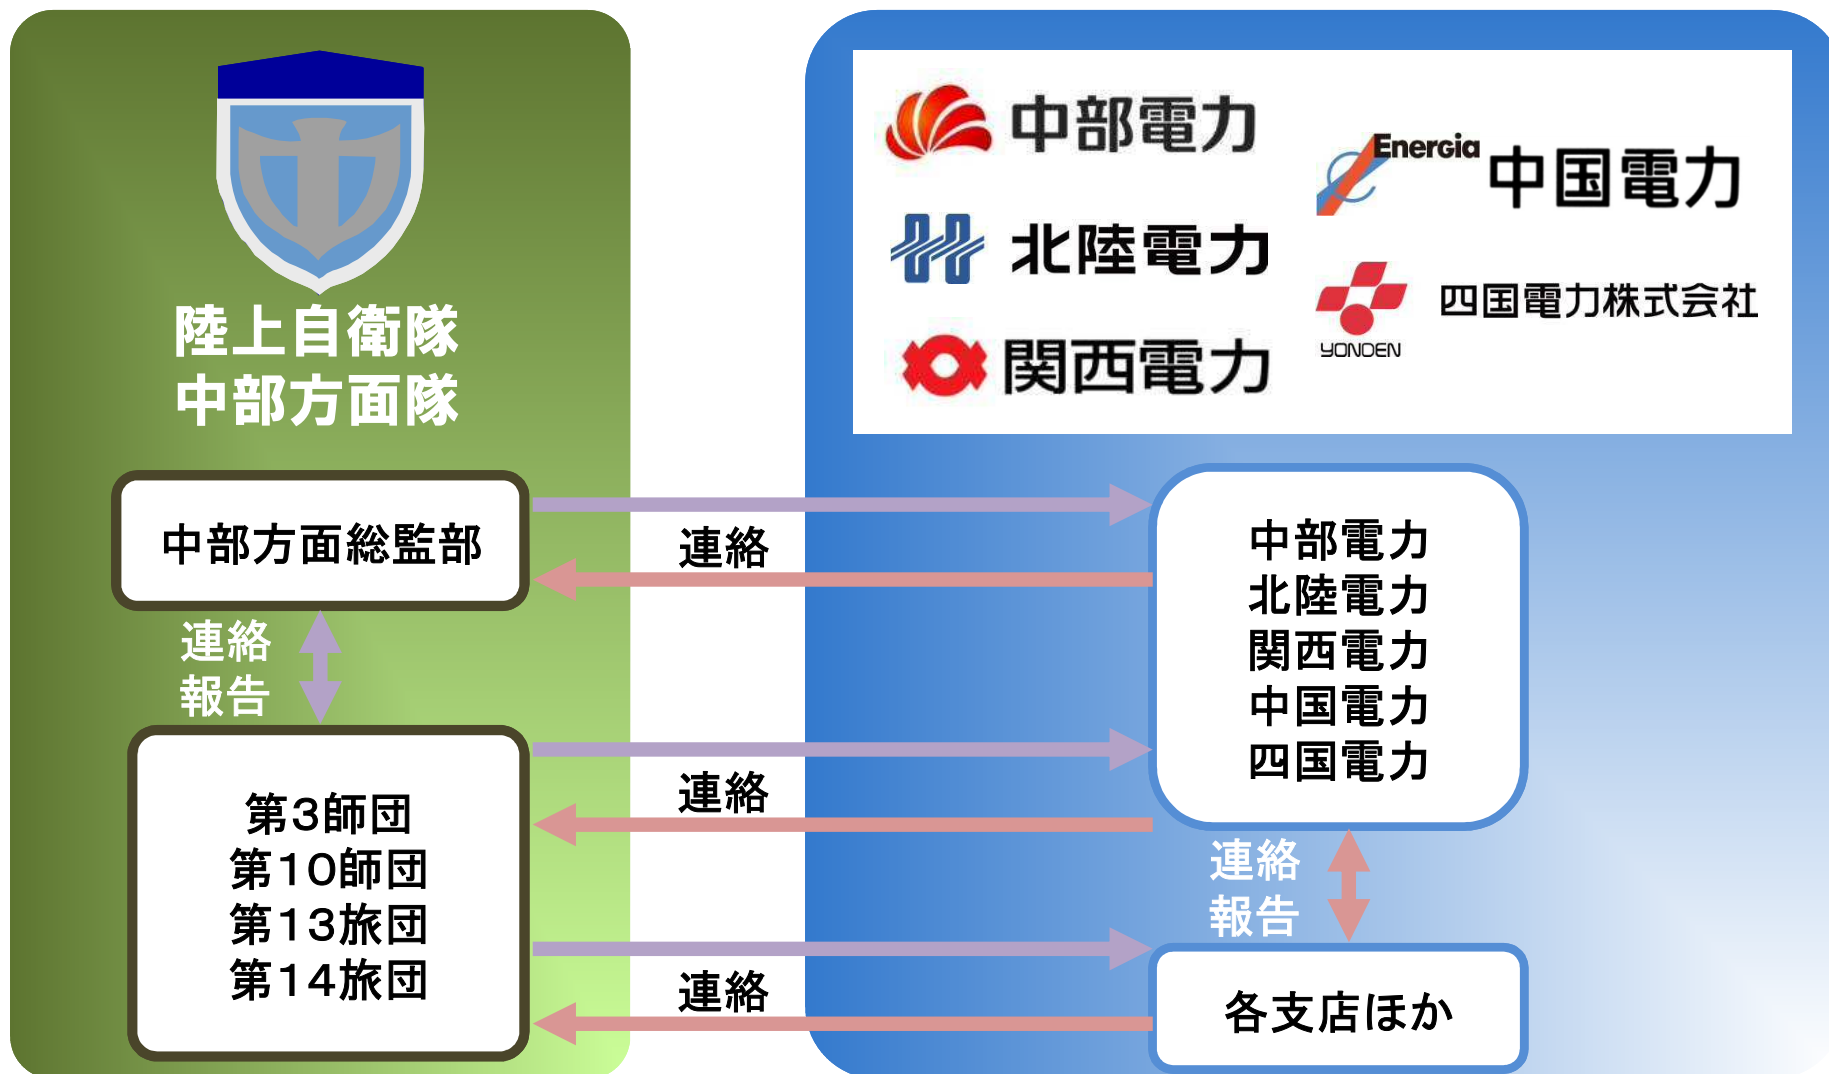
陸上自衛隊
中部方面隊

中部電力
北陸電力
関西電力
Energia 中国電力
四国電力株式会社
YONDEN

中部方面総監部

連絡

連絡
報告

第3師団
第10師団
第13旅団
第14旅団

連絡

連絡

中部電力
北陸電力
関西電力
中国電力
四国電力

連絡
報告

各支店ほか